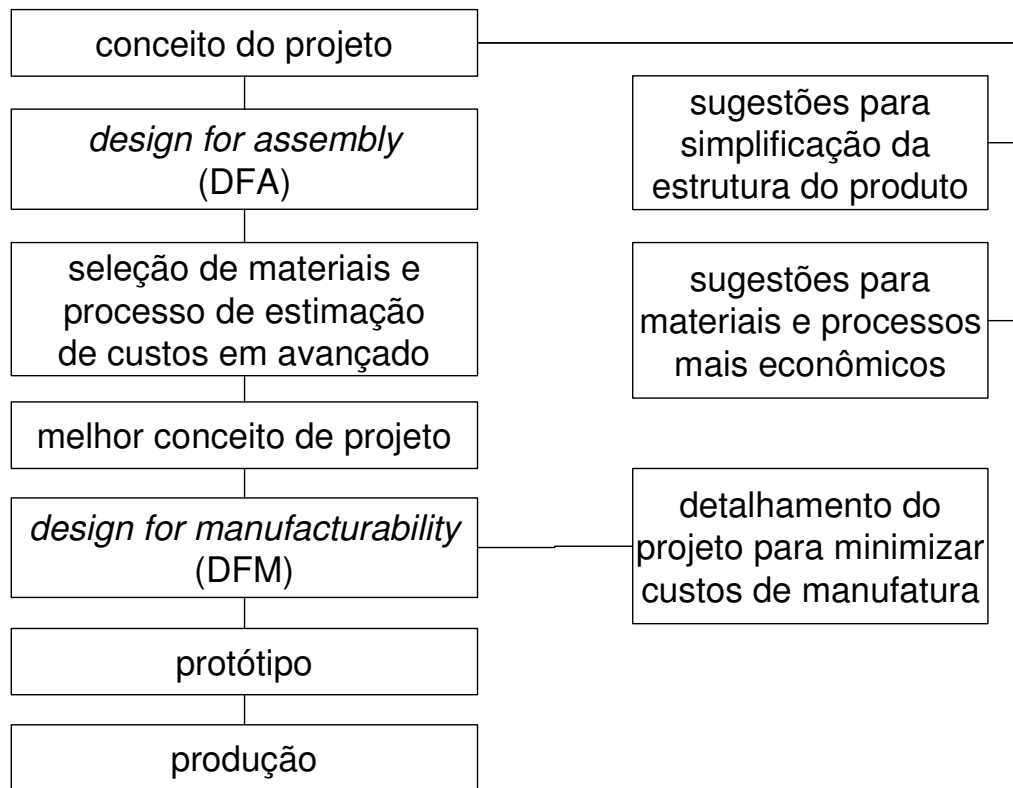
conceito do projeto

*design for assembly* (DFA)

seleção de materiais e processo de estimação de custos em avançado

melhor conceito de projeto

*design for manufacturability* (DFM)

protótipo

produção

sugestões para simplificação da estrutura do produto

sugestões para materiais e processos mais econômicos

detalhamento do projeto para minimizar custos de manufatura